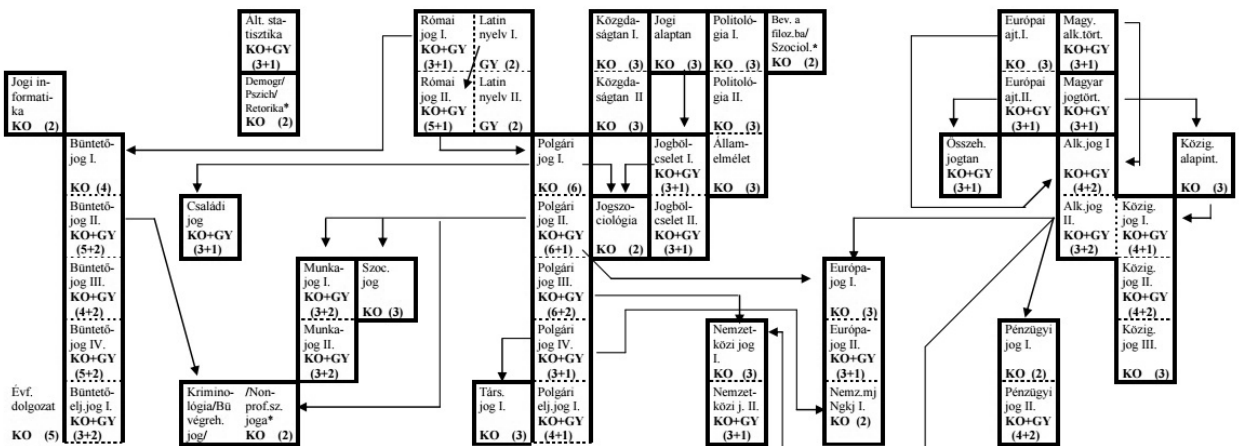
Alt. statisztika
KO+GY (3+1)

Demogr/ Pszich/ Retorika*
KO (2)

Római jog I.
KO+GY (3+1)

Latin nyelv I.
GY (2)

Római jog II.
KO+GY (5+1)

Latin nyelv II.
GY (2)

Közgazdaságtan I.
KO (3)

Jogi alaptan
KO (3)

Politológia I.
KO (3)

Bev. a filoz.ba/ Szociol.*
KO (2)

Közgazdaságtan II
KO (3)

Politológia II.
KO (3)

Jogi informatika
KO (2)

Büntetőjog I.
KO (4)

Polgári jog I.
KO (6)

Jogbölcselet I.
KO+GY (3+1)

Államelmélet
KO (3)

Büntetőjog II.
KO+GY (5+2)

Családi jog
KO+GY (3+1)

Polgári jog II.
KO+GY (6+1)

Jogszociológia
KO (2)

Jogbölcselet II.
KO+GY (3+1)

Büntetőjog III.
KO+GY (4+2)

Munkajog I.
KO+GY (3+2)

Szoc. jog
KO (3)

Polgári jog III.
KO+GY (6+2)

Büntetőjog IV.
KO+GY (5+2)

Munkajog II.
KO+GY (3+2)

Polgári jog IV.
KO+GY (3+1)

Évf. dolgozat
KO (5)

Büntetőelj.jog I.
KO+GY (3+2)

Kriminológia/Büntetésvégreh. jog/
/Nonprof.sz. joga*
KO (2)

Társ. jog I.
KO (3)

Polgári elj.jog I.
KO+GY (4+1)

Nemzetközi jog I.

Nemzetközi j. II.
KO+GY (3+1)

Európajog I.
KO (3)

Európajog II.
KO+GY (3+1)

Nemz.mj Ngkj I.
KO (2)

Európai ajt.I.
KO (3)

Magy. alk.tört.
KO+GY (3+1)

Európai ajt.II.
KO+GY (3+1)

Magyar jogtört.
KO+GY (3+1)

Összeh. jogtan
KO+GY (3+1)

Alk.jog I
KO+GY (4+2)

Közig. alapint.
KO (3)

Alk.jog II.
KO+GY (3+2)

Közig. jog I.
KO+GY (4+1)

Közig. jog II.
KO+GY (4+2)

Közig. jog III.
KO (3)

Pénzügyi jog I.
KO (2)

Pénzügyi jog II.
KO+GY (4+2)